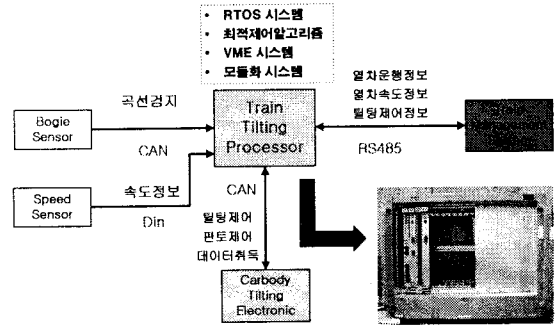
• RTOS 시스템
• 최적제어알고리즘
• VME 시스템
• 모듈화 시스템

Bogie Sensor

곡선검지

CAN

Train Tilting Processor

열차운행정보
열차속도정보
틸팅제어정보

RS485

Speed Sensor

속도정보

Din

CAN

틸팅제어
판토제어
데이터취득

Carbody Tilting Electronic